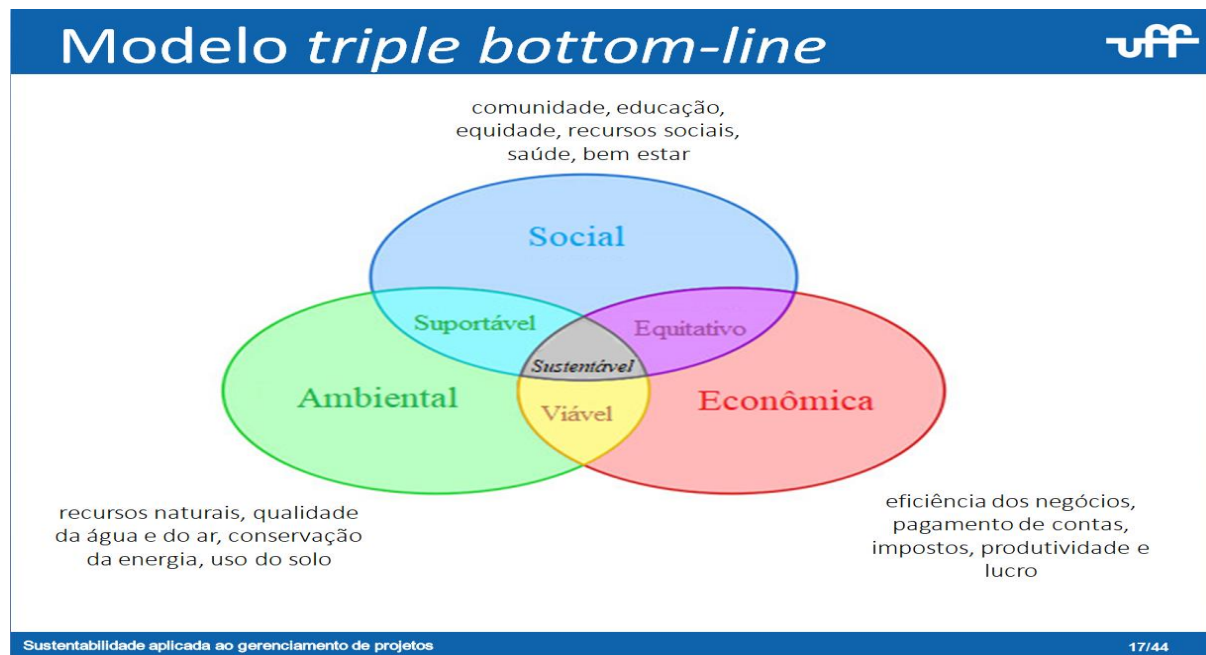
Modelo *triple bottom-line*

uff

comunidade, educação, equidade, recursos sociais, saúde, bem estar

Social

Suportável

Equitativo

Sustentável

Ambiental

Viável

Econômica

recursos naturais, qualidade da água e do ar, conservação da energia, uso do solo

eficiência dos negócios, pagamento de contas, impostos, produtividade e lucro

Sustentabilidade aplicada ao gerenciamento de projetos

17/44